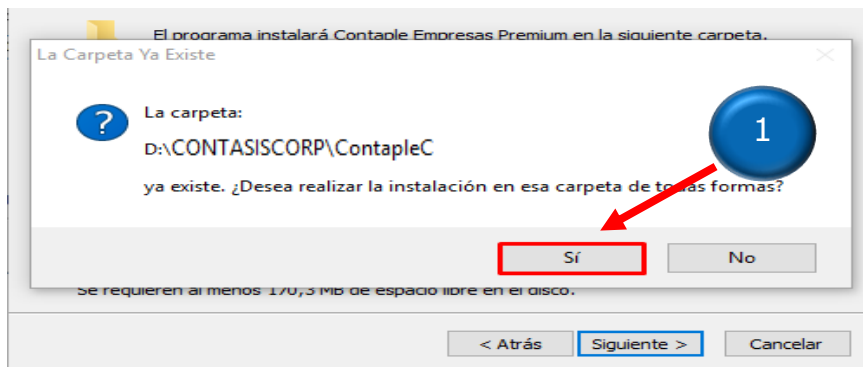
El programa instalará Contaple Empresas Premium en la siguiente carpeta.

La Carpeta Ya Existe

?

La carpeta:

D:\CONTASISCORP\ContapleC

ya existe. ¿Desea realizar la instalación en esa carpeta de to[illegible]as formas?

1

Sí

No

Se requieren al menos 170,3 MB de espacio libre en el disco.

< Atrás

Siguiente >

Cancelar